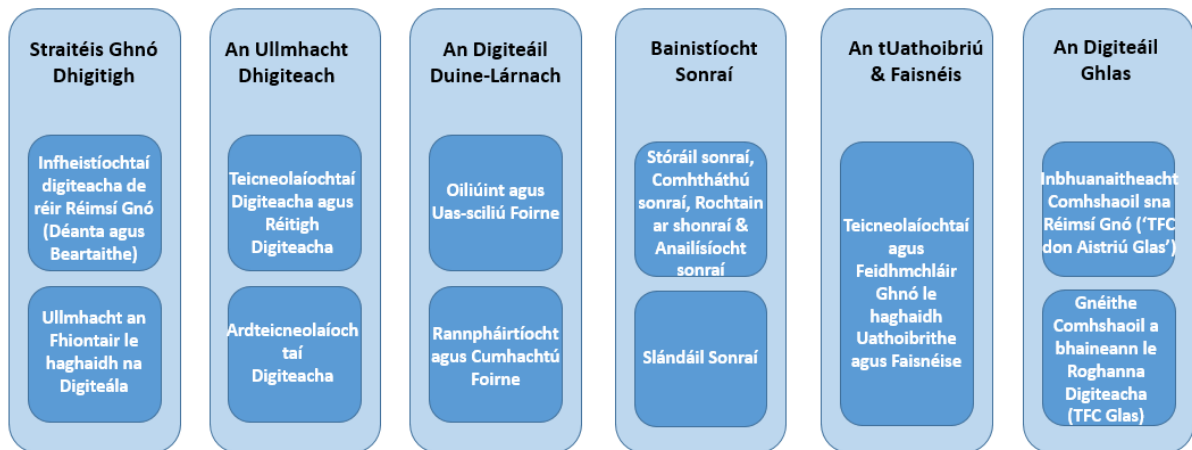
Straitéis Ghnó Dhigitigh

Infheistíochtaí digiteacha de réir Réimsí Gnó (Déanta agus Beartaithe)

Ullmhacht an Fhiontair le haghaidh na Digiteála

An Ullmhacht Dhigiteach

Teicneolaíochtaí Digiteacha agus Réitigh Digiteacha

Ardteicneolaíochtaí Digiteacha

An Digiteáil Duine-Lárnach

Oiliúint agus Uas-sciliú Foirne

Rannpháirtíocht agus Cumhachtú Foirne

Bainistíocht Sonraí

Stóráil sonraí, Comhtháthú sonraí, Rochtain ar shonraí & Anailísíocht sonraí

Slándáil Sonraí

An tUathoibriú & Faisnéis

Teicneolaíochtaí agus Feidhmchláir Ghnó le haghaidh Uathoibrithe agus Faisnéise

An Digiteáil Ghlas

Inbhuanaitheacht Comhshaoil sna Réimsí Gnó ('TFC don Aistriú Glas')

Gnéithe Comhshaoil a bhaineann le Roghanna Digiteacha (TFC Glas)